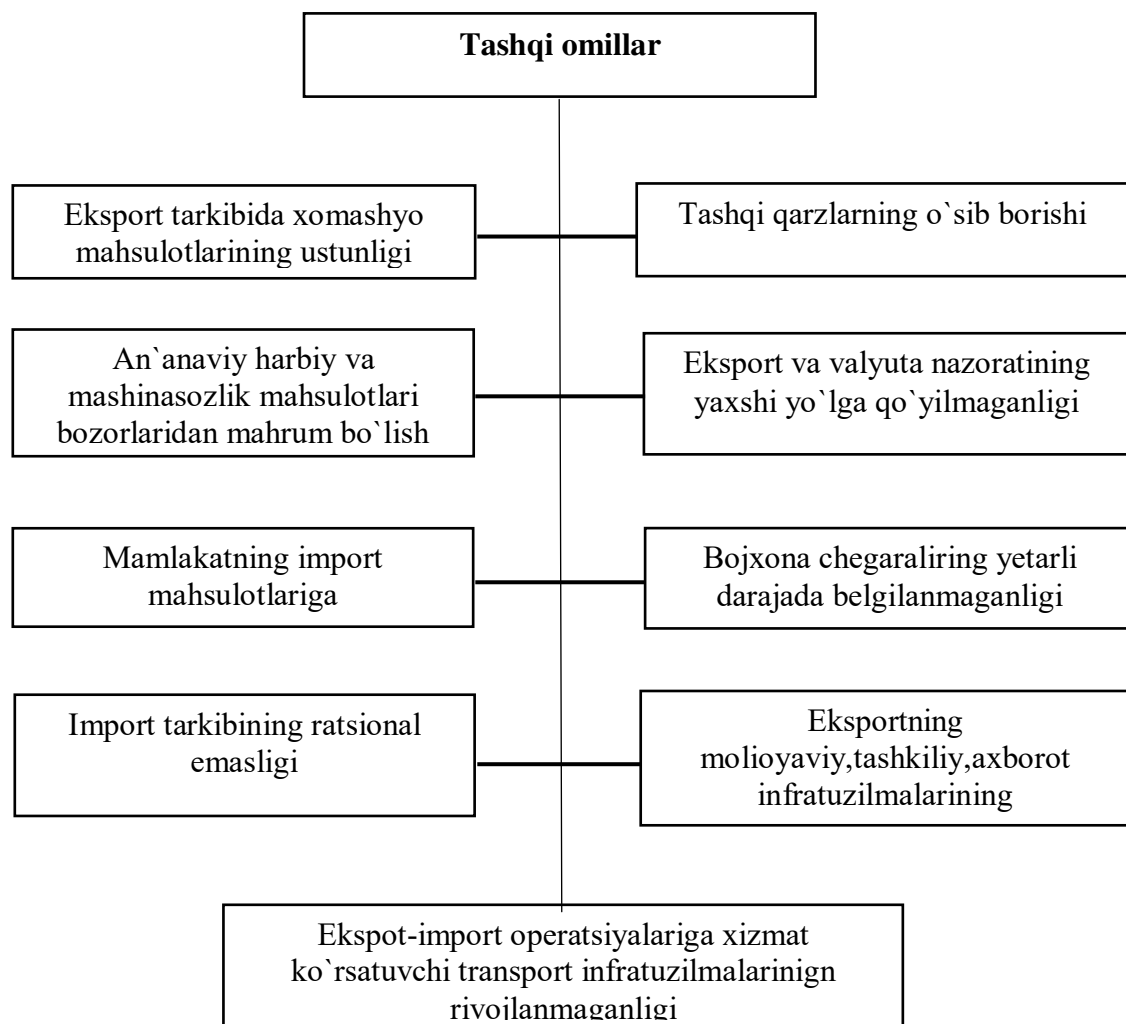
Tashqi omillar

Eksport tarkibida xomashyo mahsulotlarining ustunligi

Tashqi qarzlarning o`sib borishi

An`anaviy harbiy va mashinasozlik mahsulotlari bozorlaridan mahrum bo`lish

Eksport va valyuta nazoratining yaxshi yo`lga qo`yilmaganligi

Mamlakatning import mahsulotlariga

Bojxona chegaraliring yetarli darajada belgilanmaganligi

Import tarkibining ratsional emasligi

Eksportning molioyaviy,tashkiliy,axborot infratuzilmalarining

Ekspot-import operatsiyalariga xizmat ko`rsatuvchi transport infratuzilmalarinign rivojlanmaganligi